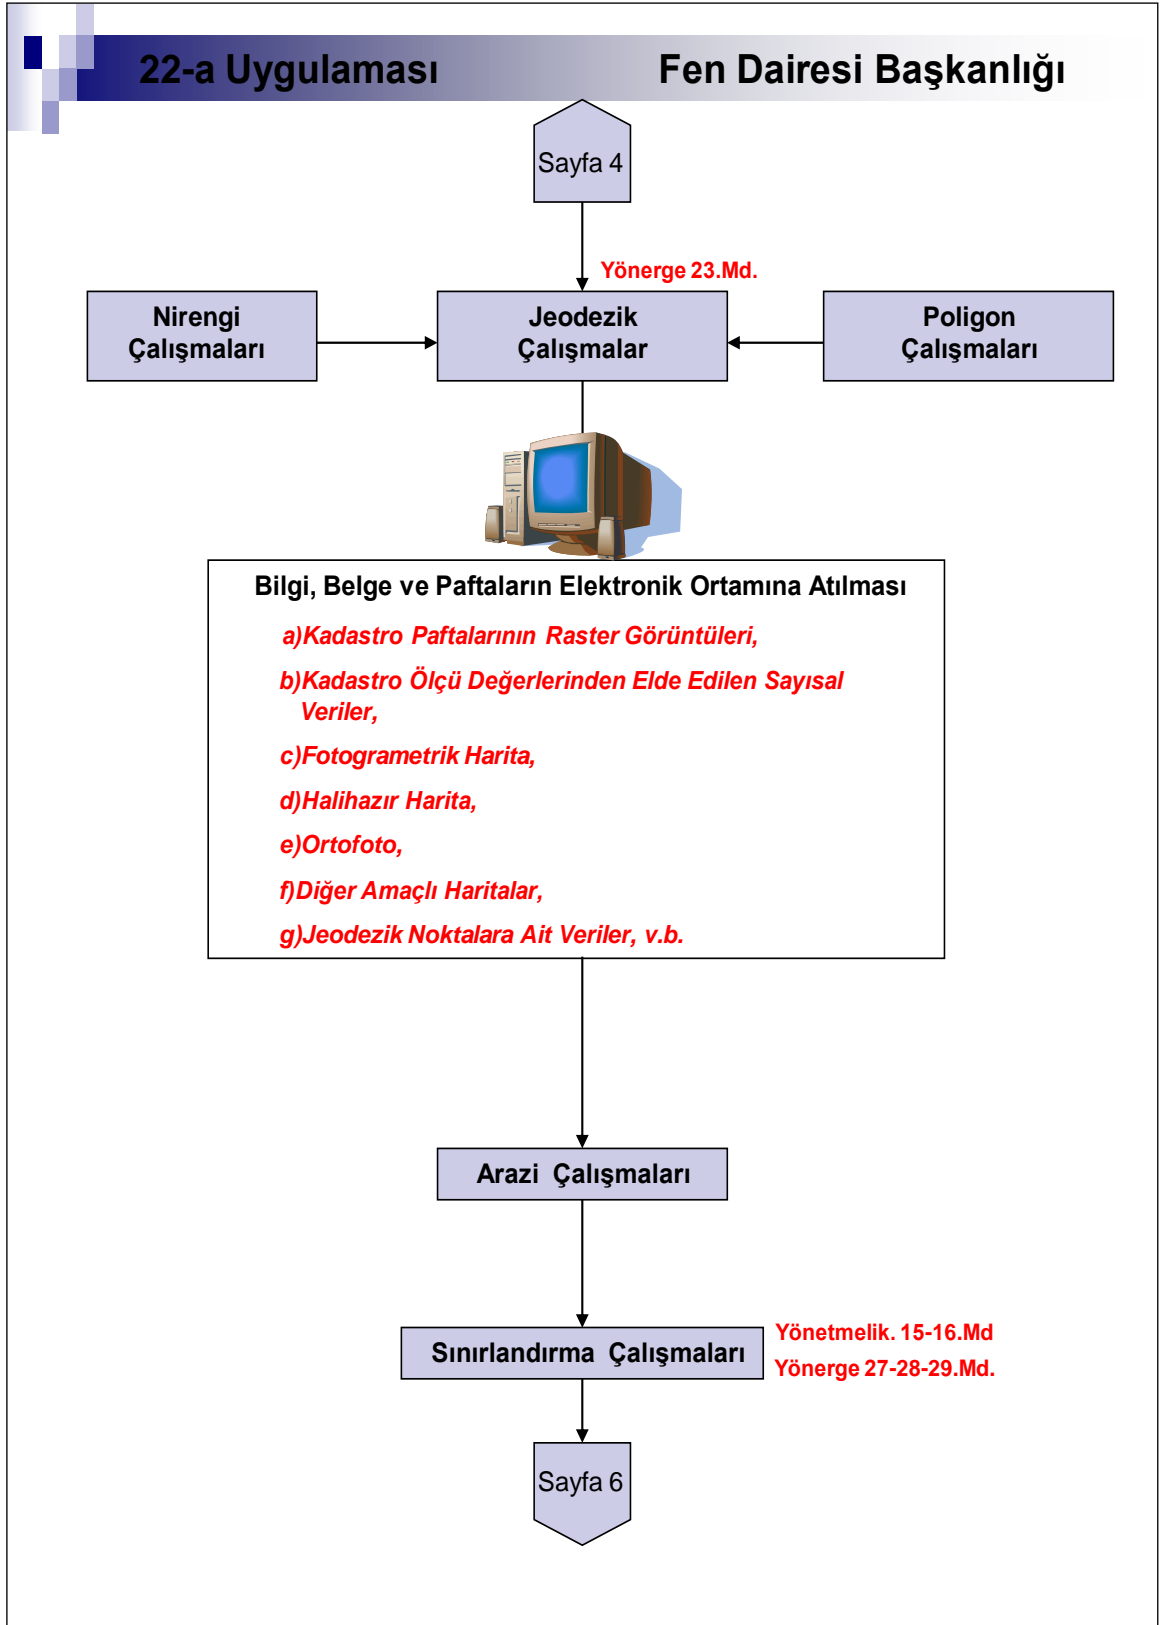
22-a Uygulaması

Fen Dairesi Başkanlığı

Sayfa 4

Yönerge 23.Md.

Nirengi Çalışmaları

Jeodezik Çalışmalar

Poligon Çalışmaları

Bilgi, Belge ve Paftaların Elektronik Ortamına Atılması

a)Kadastro Paftalarının Raster Görüntüleri,

b)Kadastro Ölçü Değerlerinden Elde Edilen Sayısal Veriler,

c)Fotogrametrik Harita,

d)Halihazır Harita,

e)Ortofoto,

f)Diğer Amaçlı Haritalar,

g)Jeodezik Noktalara Ait Veriler, v.b.

Arazi Çalışmaları

Sınırlandırma Çalışmaları

Yönetmelik. 15-16.Md

Yönerge 27-28-29.Md.

Sayfa 6